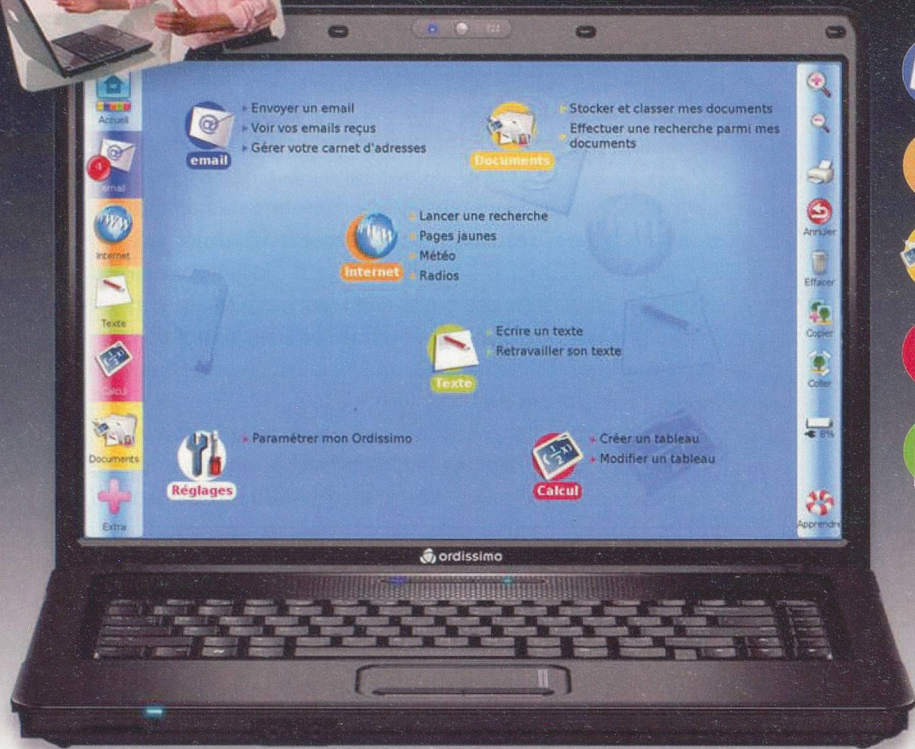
Accueil

email

Internet

Texte

Calcul

Documents

Extra

email
Envoyer un email
Voir vos emails reçus
Gérer votre carnet d'adresses

Documents
Stocker et classer mes documents
Effectuer une recherche parmi mes documents

Internet
Lancer une recherche
Pages jaunes
Météo
Radios

Texte
Ecrire un texte
Retravailler son texte

Réglages
Paramétrer mon Ordissimo

Calcul
Créer un tableau
Modifier un tableau

Annuler

Effacer

Copier

Coller

8%

Apprendre

ordissimo